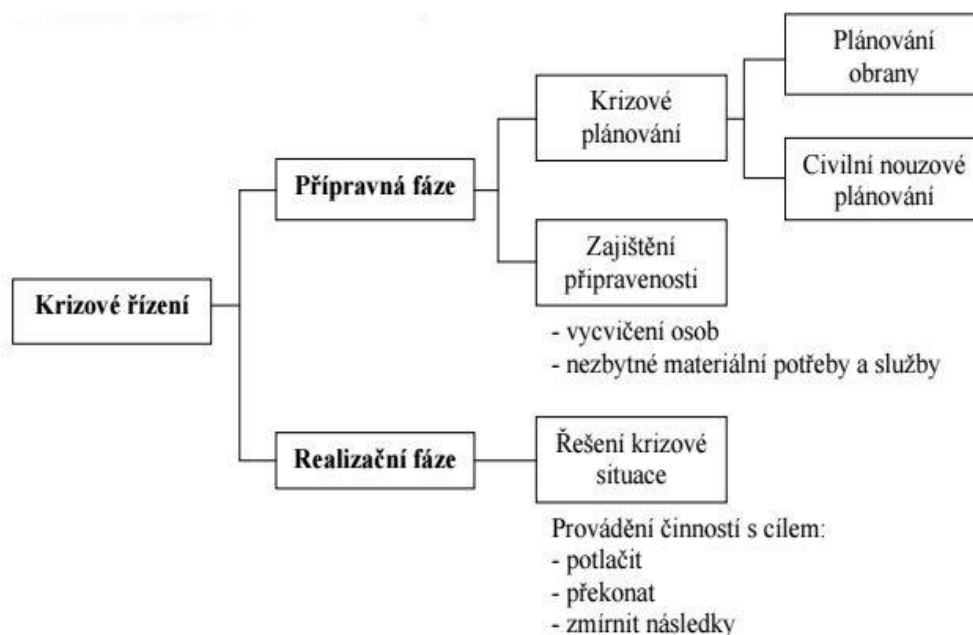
Krizové řízení

Přípravná fáze

Krizové plánování

Plánování obrany

Civilní nouzové plánování

Zajištění připravenosti

- vycvičení osob
- nezbytné materiální potřeby a služby

Realizační fáze

Řešení krizové situace

Provádění činností s cílem:
- potlačit
- překonat
- zmírnit následky